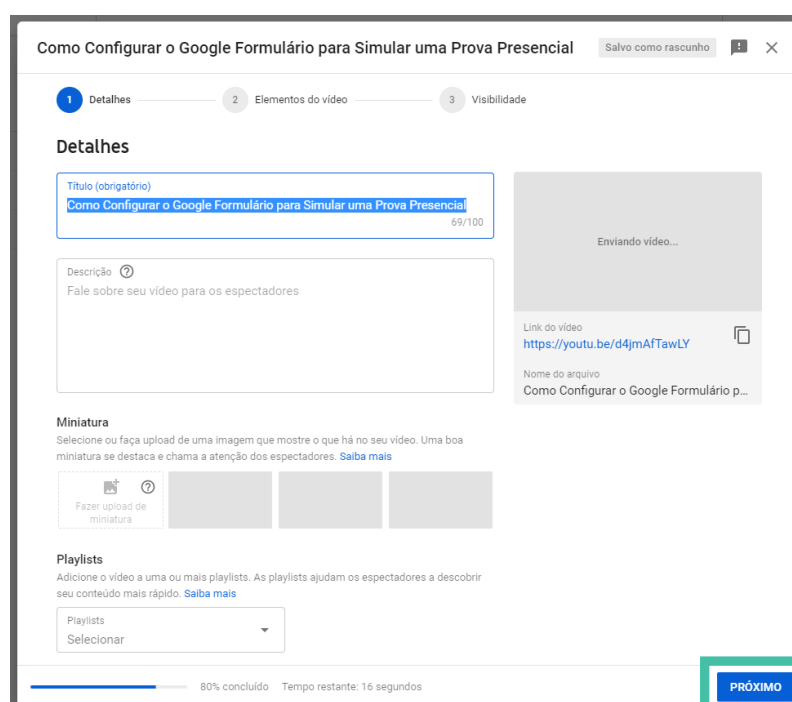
Como Configurar o Google Formulário para Simular uma Prova Presencial

Salvo como rascunho

1 Detalhes

2 Elementos do vídeo

3 Visibilidade

Detalhes

Título (obrigatório)
Como Configurar o Google Formulário para Simular uma Prova Presencial
69/100

Descrição
Fale sobre seu vídeo para os espectadores

Enviando vídeo...

Link do vídeo
https://youtu.be/d4jmAfTawLY

Nome do arquivo
Como Configurar o Google Formulário p...

Miniatura
Selecione ou faça upload de uma imagem que mostre o que há no seu vídeo. Uma boa miniatura se destaca e chama a atenção dos espectadores. Saiba mais

Fazer upload de miniatura

Playlists
Adicione o vídeo a uma ou mais playlists. As playlists ajudam os espectadores a descobrir seu conteúdo mais rápido. Saiba mais

Playlists
Selecionar

80% concluído Tempo restante: 16 segundos

PRÓXIMO